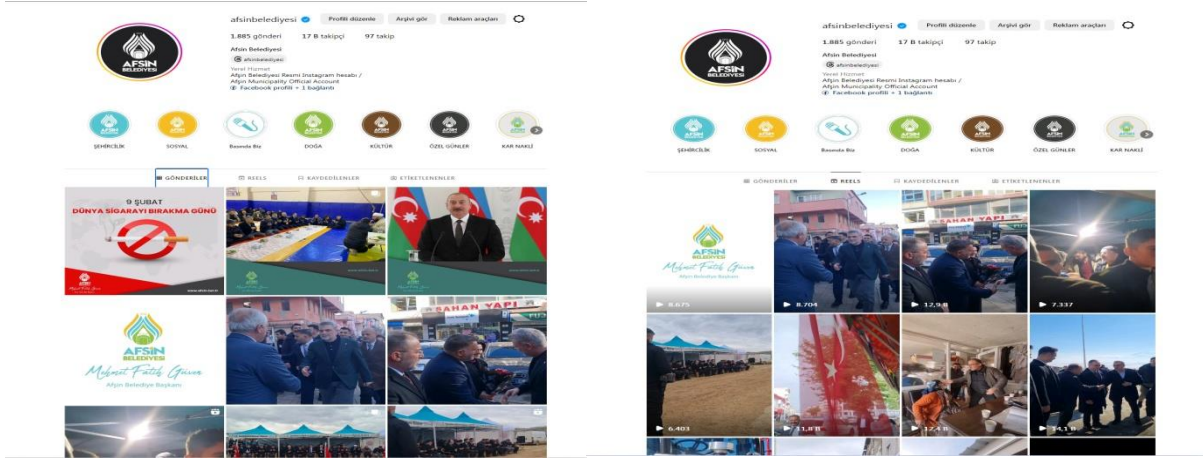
AFSIN BELEDİYESİ

afsinbelediyesi Profili düzenle Arşivi gör Reklam araçları

1.885 gönderi 17 B takipçi 97 takip

Afşin Belediyesi
@ afsinbelediyesi
Yerel Hizmet
Afşin Belediyesi Resmi Instagram hesabı / Afşin Municipality Official Account
Facebook profili + 1 bağlantı

ŞEHİRCİLİK SOSYAL Basında Biz DOĞA KÜLTÜR ÖZEL GÜNLER

GÖNDERİLER REELS KAYDEDİLENLER ETİKETLENENLER

9 ŞUBAT
DÜNYA SİGARAYI BIRAKMA GÜNÜ

AFŞİN BELEDİYESİ
Mehmet Fatih Güven
Afşin Belediye Başkanı

ŞAHAN YAPI

AFSIN BELEDİYESİ

afsinbelediyesi Profili düzenle Arşivi gör Reklam araçları

1.885 gönderi 17 B takipçi 97 takip

Afşin Belediyesi
@ afsinbelediyesi
Yerel Hizmet
Afşin Belediyesi Resmi Instagram hesabı / Afşin Municipality Official Account
Facebook profili + 1 bağlantı

ŞEHİRCİLİK SOSYAL Basında Biz DOĞA KÜLTÜR ÖZEL GÜNLER KAR NAKLİ

GÖNDERİLER REELS KAYDEDİLENLER ETİKETLENENLER

AFŞİN BELEDİYESİ
Mehmet Fatih Güven
Afşin Belediye Başkanı

8.675 8.704 ŞAHAN YAPI 12,9 B 7.337
6.403 11,8 B 17,4 B 14,1 B